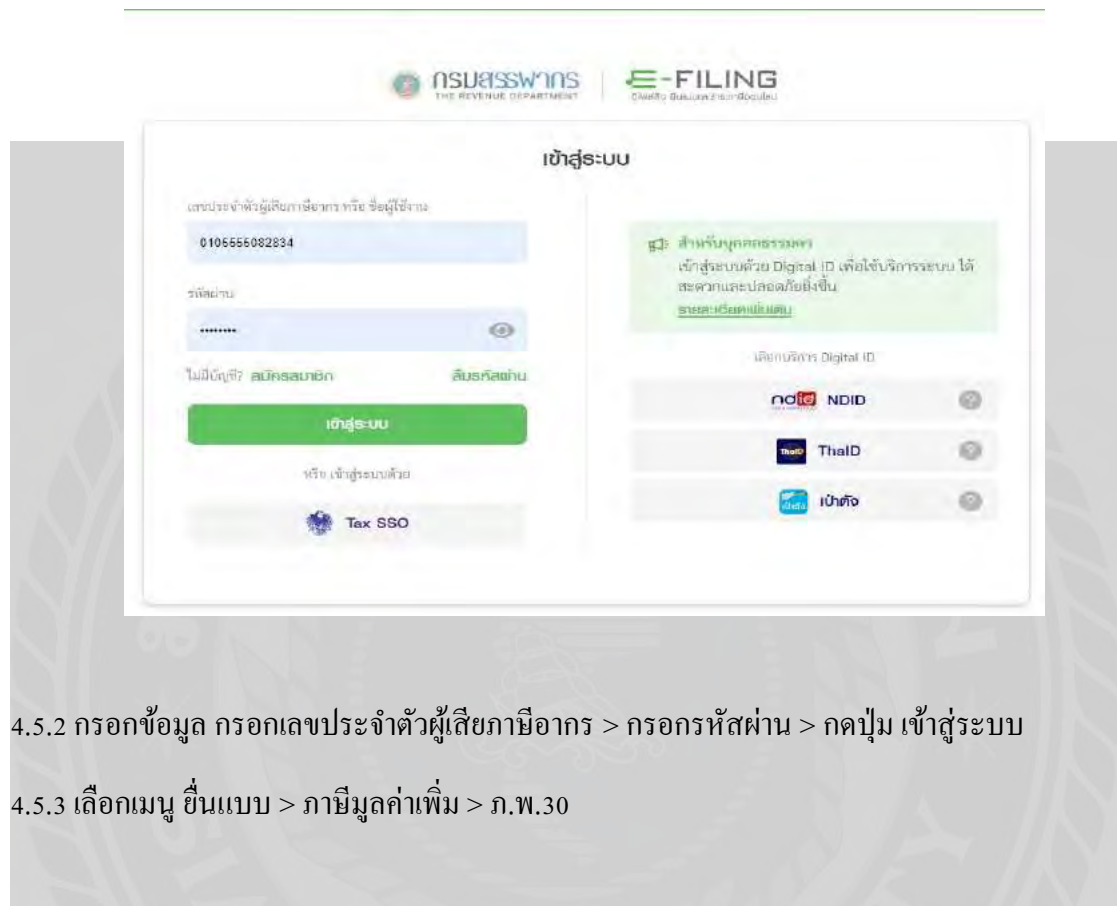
กรมสรรพากร THE REVENUE DEPARTMENT | E-FILING

เข้าสู่ระบบ

เลขประจำตัวผู้เสียภาษีอากร หรือ ชื่อผู้ใช้งาน

0105556082834

รหัสผ่าน

••••••••

ไม่มีบัญชี? สมัครสมาชิก ลืมรหัสผ่าน

เข้าสู่ระบบ

หรือ เข้าสู่ระบบด้วย

Tax SSO

สำหรับบุคคลธรรมดา เข้าสู่ระบบด้วย Digital ID เพื่อใช้บริการระบบ ได้สะดวกและปลอดภัยยิ่งขึ้น รายละเอียดเพิ่มเติม

เลือกบริการ Digital ID

NDID

ThaID

เป๋าตัง

4.5.2 กรอกข้อมูล กรอกเลขประจำตัวผู้เสียภาษีอากร > กรอกรหัสผ่าน > กดปุ่ม เข้าสู่ระบบ

4.5.3 เลือกเมนู ยื่นแบบ > ภาษีมูลค่าเพิ่ม > ภ.พ.30